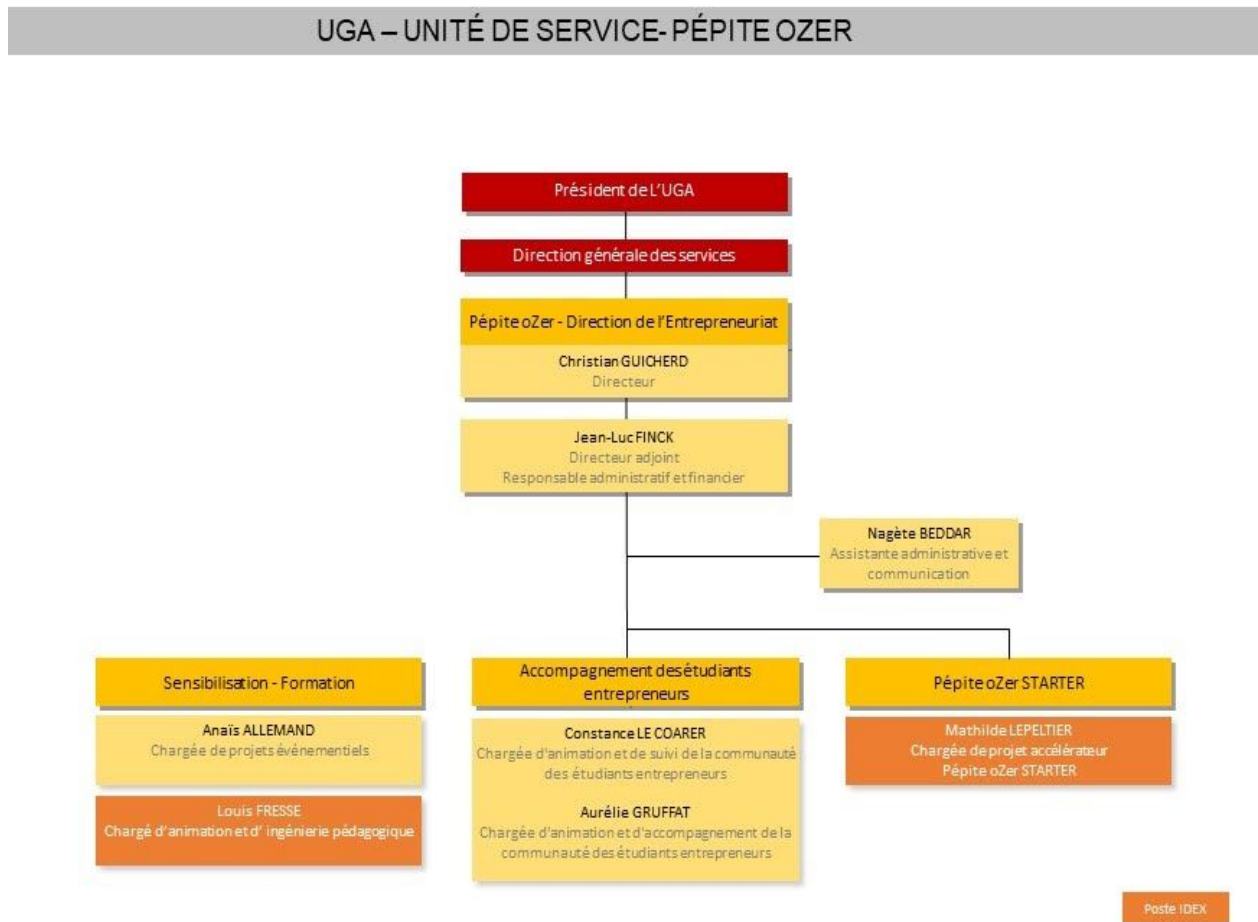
UGA – UNITÉ DE SERVICE- PÉPITE OZER

Président de L'UGA

Direction générale des services

Pépite oZer - Direction de l'Entrepreneuriat

Christian GUICHERD
Directeur

Jean-Luc FINCK
Directeur adjoint
Responsable administratif et financier

Nagète BEDDAR
Assistante administrative et communication

Sensibilisation - Formation

Anaïs ALLEMAND
Chargée de projets événementiels

Louis FRESSE
Chargé d'animation et d' ingénierie pédagogique

Accompagnement des étudiants entrepreneurs

Constance LE COARER
Chargée d'animation et de suivi de la communauté des étudiants entrepreneurs

Aurélie GRUFFAT
Chargée d'animation et d'accompagnement de la communauté des étudiants entrepreneurs

Pépite oZer STARTER

Mathilde LEPELTIER
Chargée de projet accélérateur
Pépite oZer STARTER

Poste IDEX